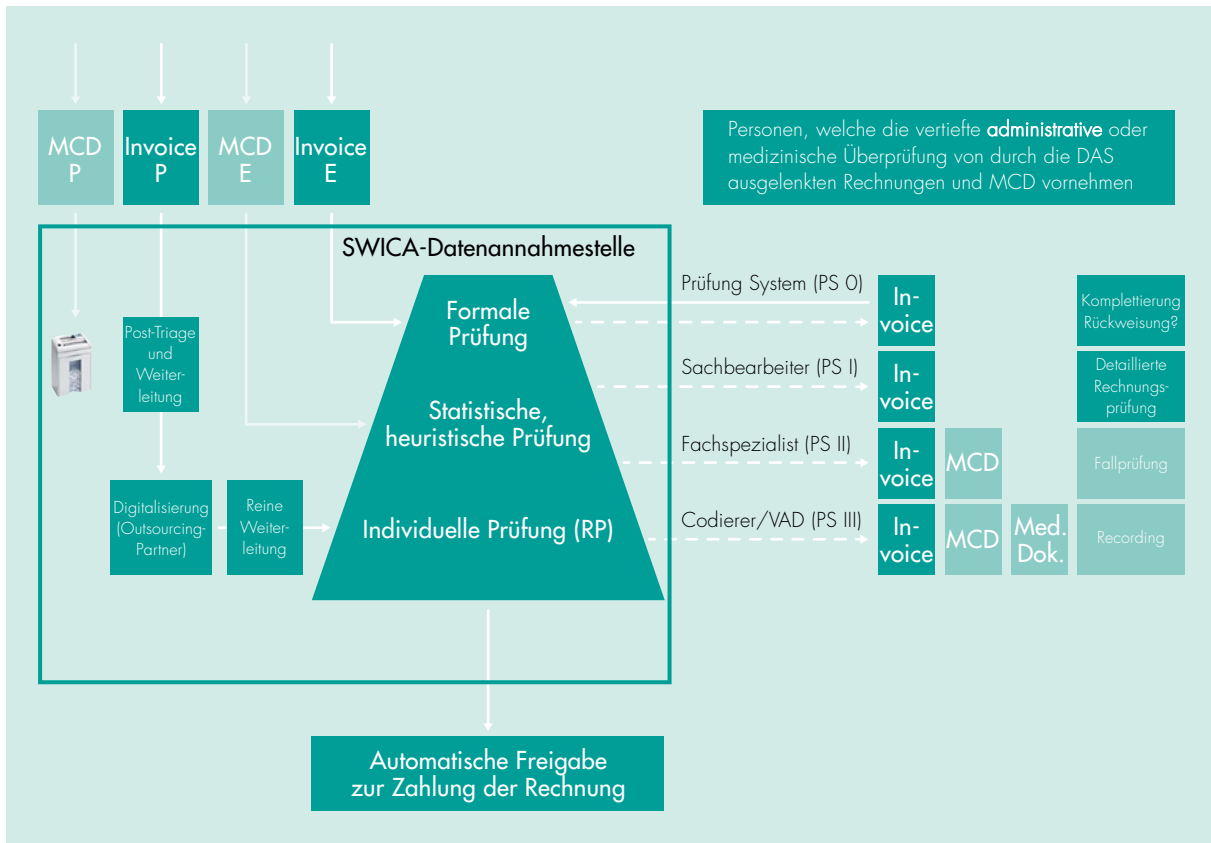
MCD P

Invoice P

MCD E

Invoice E

Personen, welche die vertiefte administrative oder medizinische Überprüfung von durch die DAS ausgelenkten Rechnungen und MCD vornehmen

SWICA-Datenannahmestelle

Post-Triage und Weiterleitung

Digitalisierung (Outsourcing-Partner)

Reine Weiterleitung

Formale Prüfung

Statistische, heuristische Prüfung

Individuelle Prüfung (RP)

Prüfung System (PS 0)

Invoice

Komplettierung Rückweisung?

Sachbearbeiter (PS I)

Invoice

Detaillierte Rechnungsprüfung

Fachspezialist (PS II)

Invoice

MCD

Fallprüfung

Codierer/VAD (PS III)

Invoice

MCD

Med. Dok.

Recording

Automatische Freigabe zur Zahlung der Rechnung